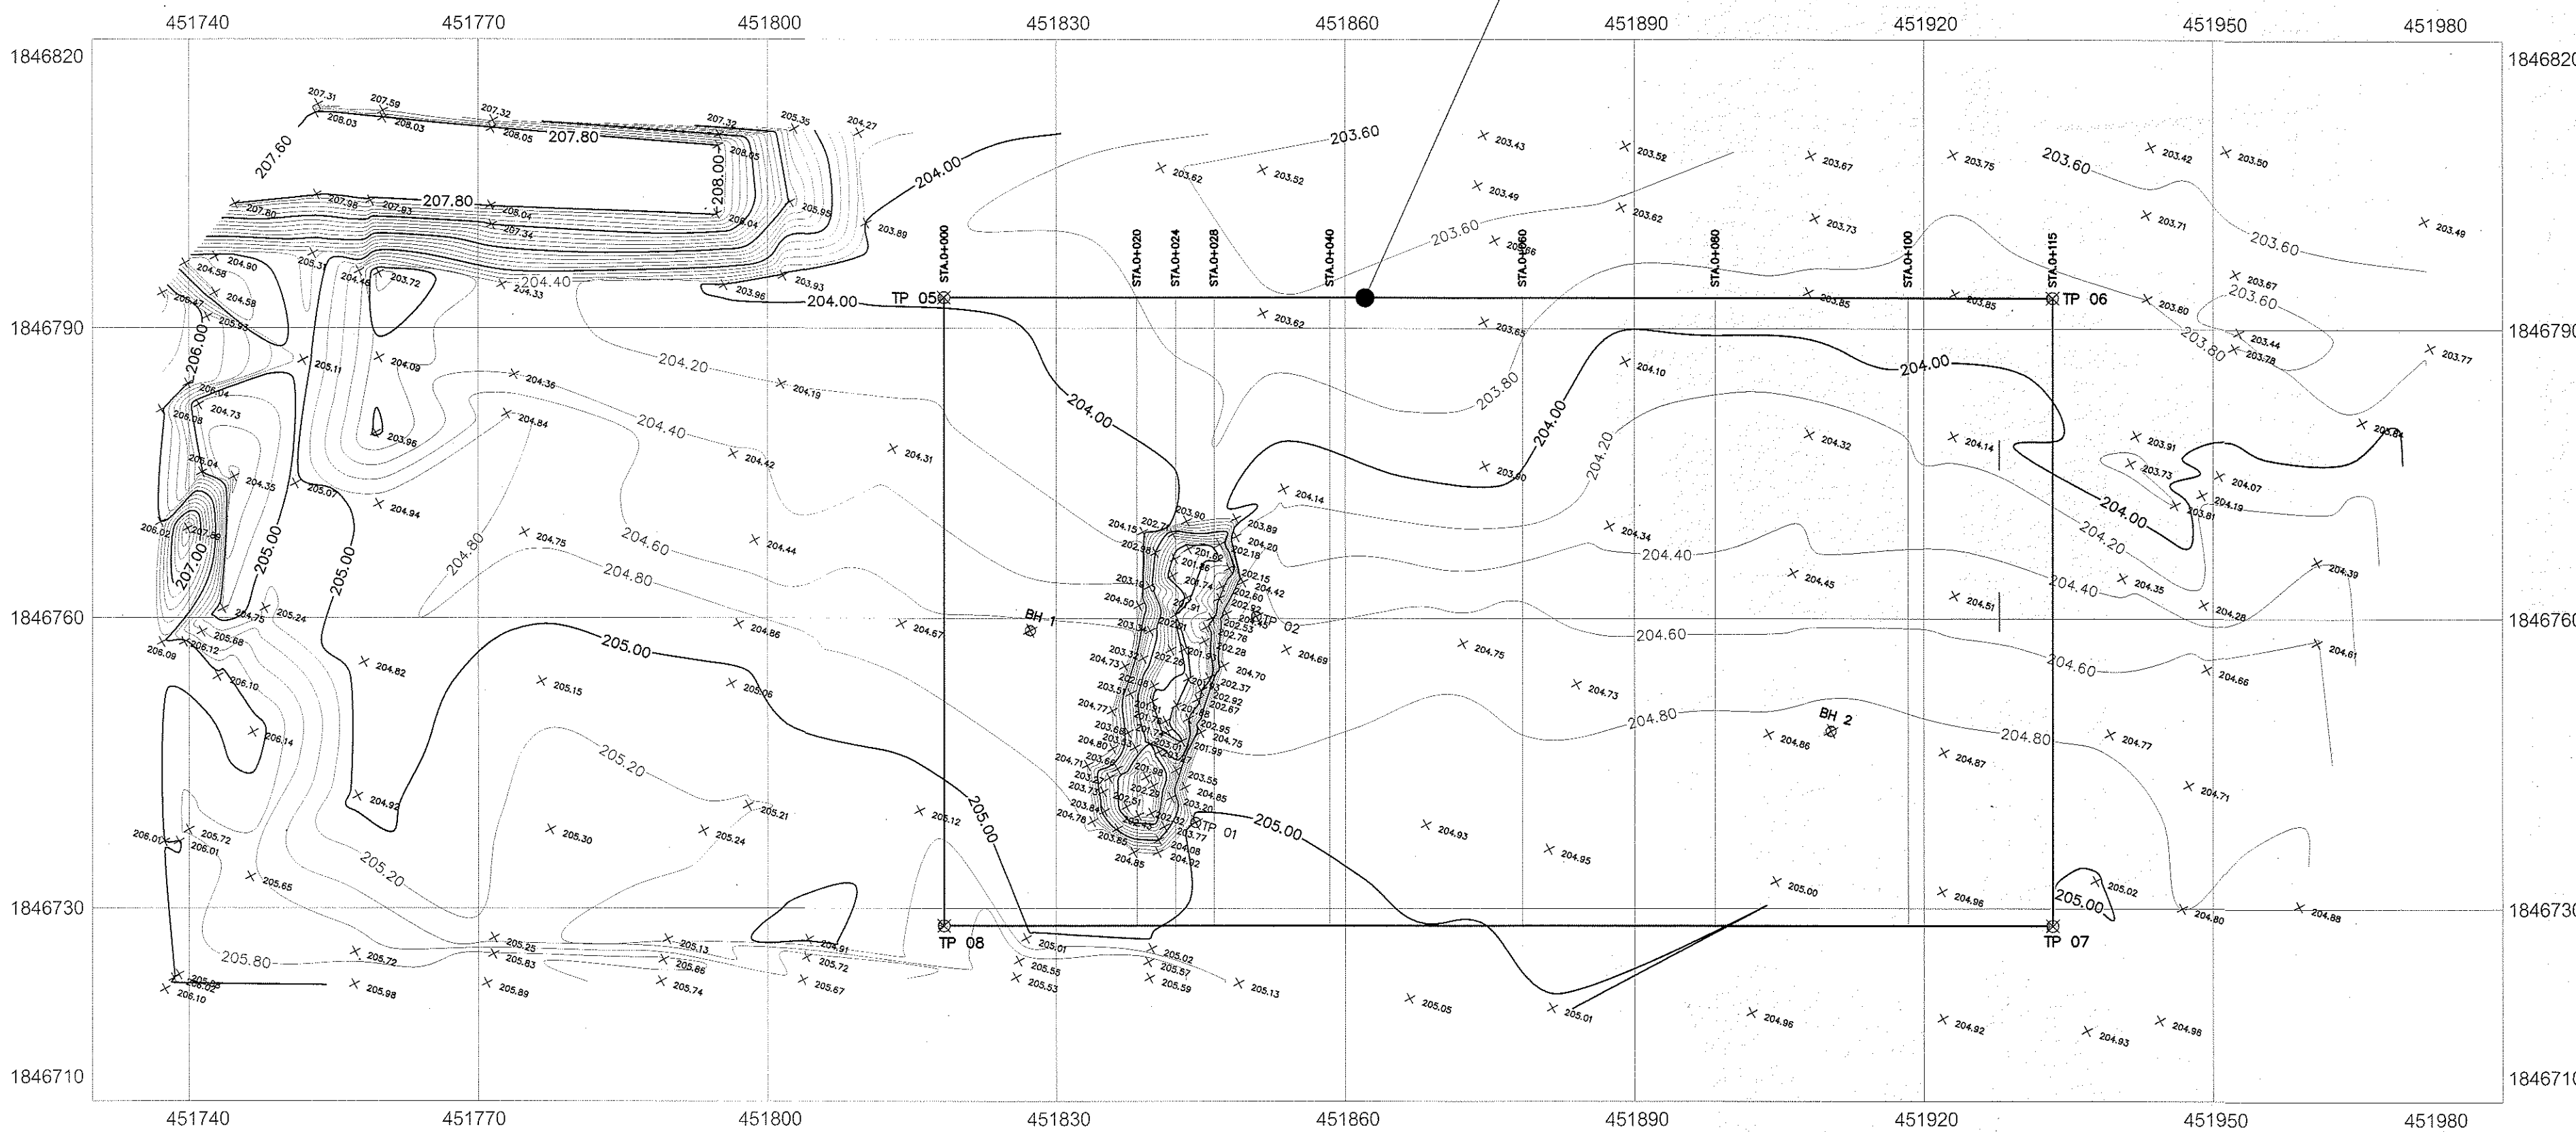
451740 451770 451800 451830 451860 451890 451920 451950 451980

1846820
1846790
1846760
1846730
1846710

1846820
1846790
1846760
1846730
1846710

207.60
207.80
207.80
208.00
204.00
203.60
203.60
203.60
203.60
203.60
203.80
204.40
204.00
204.00
204.20
204.40
204.00
203.80
204.00
204.00
204.20
204.00
204.20
204.40
204.80
204.60
204.80
204.40
204.40
206.00
207.00
205.00
205.00
205.00
205.20
205.00
204.60
204.60
204.80
204.80
205.20
205.00
205.00
205.80

STA.0+000
STA.0+020
STA.0+024
STA.0+028
STA.0+040
STA.0+060
STA.0+080
STA.0+100
STA.0+115

TP 05
TP 06
TP 02
TP 01
TP 08
TP 07
BH 1
BH 2

451740 451770 451800 451830 451860 451890 451920 451950 451980